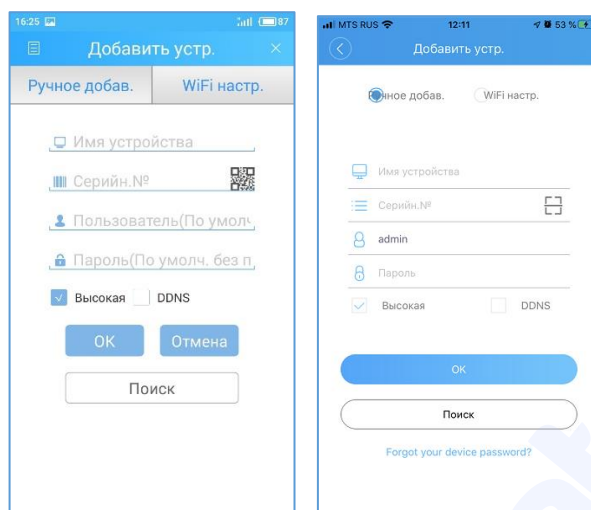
16:25
87
Добавить устр.
Ручное добав.
WiFi настр.
Имя устройства
Серийн.№
Пользователь(По умолч
Пароль(По умолч. без п
Высокая
DDNS
OK
Отмена
Поиск

MTS RUS
12:11
53 %
Добавить устр.
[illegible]ное добав.
WiFi настр.
Имя устройства
Серийн.№
admin
Пароль
Высокая
DDNS
OK
Поиск
Forgot your device password?